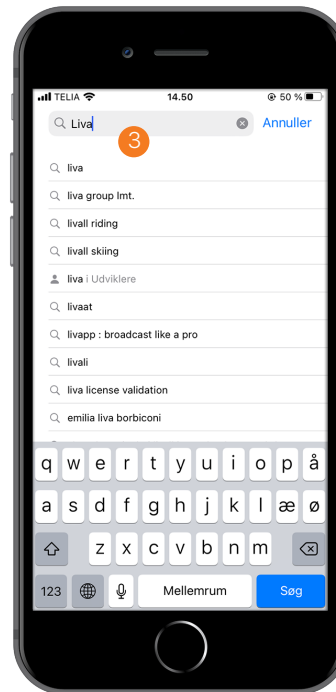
TELIA 14.50 50 %

Liva

Annuller

3

liva

liva group lmt.

livall riding

livall skiing

liva i Udviklere

livaat

livapp : broadcast like a pro

livali

liva license validation

emilia liva borbiconi

q w e r t y u i o p å

a s d f g h j k l æ ø

z x c v b n m

123 Mellemrum Søg